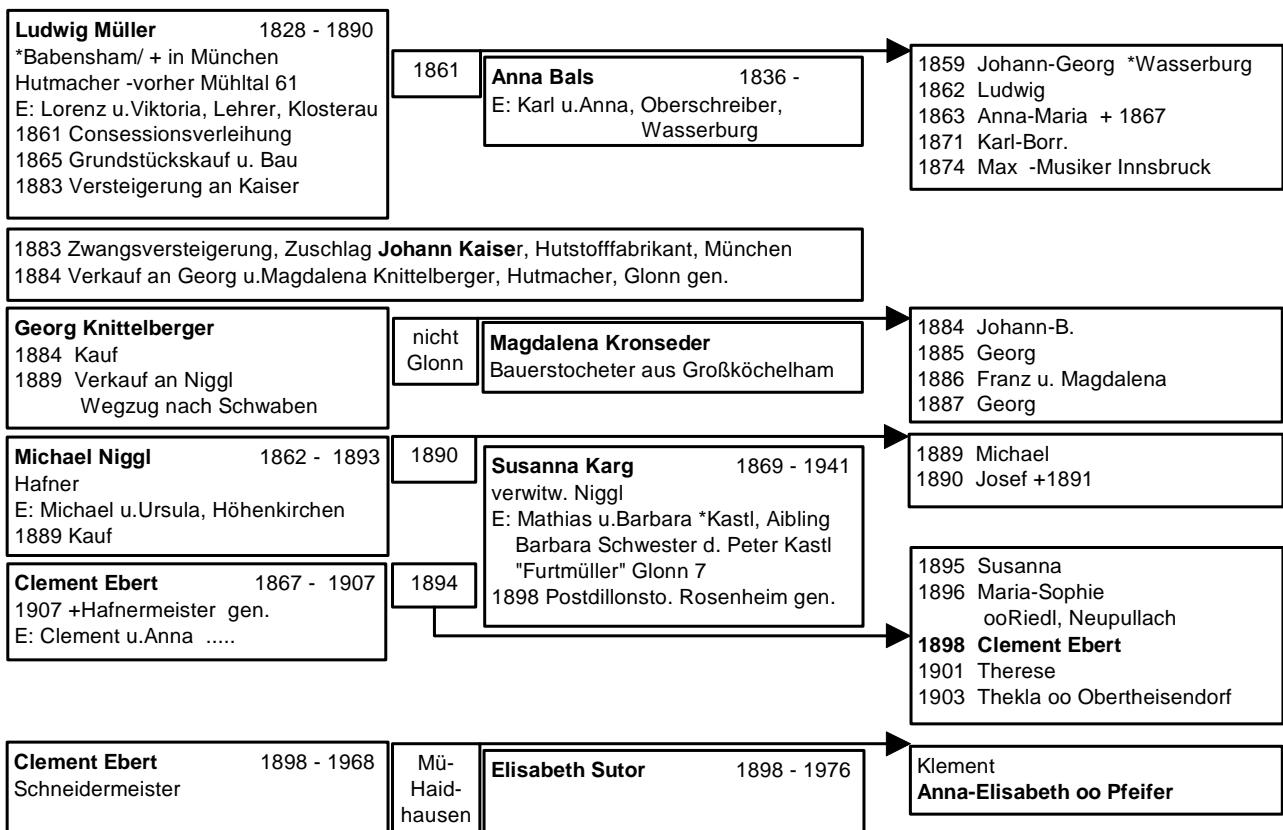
**Ludwig Müller** 1828 - 1890
*Babensham/ + in München
Hutmacher -vorher Mühltal 61
E: Lorenz u.Viktoria, Lehrer, Klosterau
1861 Consessionsverleihung
1865 Grundstückskauf u. Bau
1883 Versteigerung an Kaiser

1861

**Anna Bals** 1836 -
E: Karl u.Anna, Oberschreiber, Wasserburg

1859 Johann-Georg *Wasserburg
1862 Ludwig
1863 Anna-Maria + 1867
1871 Karl-Borr.
1874 Max -Musiker Innsbruck

1883 Zwangsversteigerung, Zuschlag **Johann Kaise**r, Hutstofffabrikant, München
1884 Verkauf an Georg u.Magdalena Knittelberger, Hutmacher, Glonn gen.

**Georg Knittelberger**
1884 Kauf
1889 Verkauf an Niggl
Wegzug nach Schwaben

nicht Glonn

**Magdalena Kronseder**
Bauerstocheter aus Großköchelham

1884 Johann-B.
1885 Georg
1886 Franz u. Magdalena
1887 Georg

**Michael Niggl** 1862 - 1893
Hafner
E: Michael u.Ursula, Höhenkirchen
1889 Kauf

1890

**Susanna Karg** 1869 - 1941
verwitw. Niggl
E: Mathias u.Barbara *Kastl, Aibling
Barbara Schwester d. Peter Kastl
"Furtmüller" Glonn 7
1898 Postdillonsto. Rosenheim gen.

1889 Michael
1890 Josef +1891

**Clement Ebert** 1867 - 1907
1907 +Hafnermeister gen.
E: Clement u.Anna .....

1894

1895 Susanna
1896 Maria-Sophie
ooRiedl, Neupullach
**1898 Clement Ebert**
1901 Therese
1903 Thekla oo Obertheisendorf

**Clement Ebert** 1898 - 1968
Schneidermeister

Mü-Haid-hausen

**Elisabeth Sutor** 1898 - 1976

Klement
**Anna-Elisabeth oo Pfeifer**